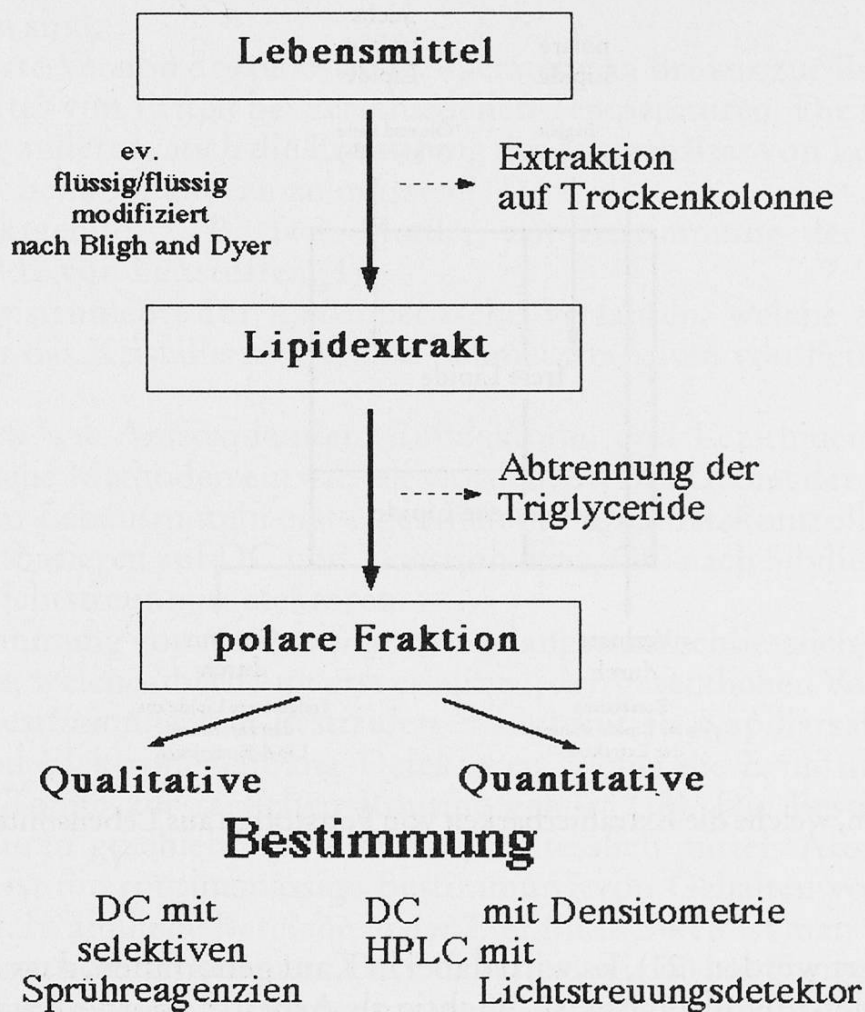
Lebensmittel

ev. flüssig/flüssig modifiziert nach Bligh and Dyer

Extraktion auf Trockenkolonne

Lipidextrakt

Abtrennung der Triglyceride

polare Fraktion

Qualitative

Quantitative

Bestimmung

DC mit selektiven Sprühreagenzien

DC mit Densitometrie
HPLC mit Lichtstreuungsdetektor